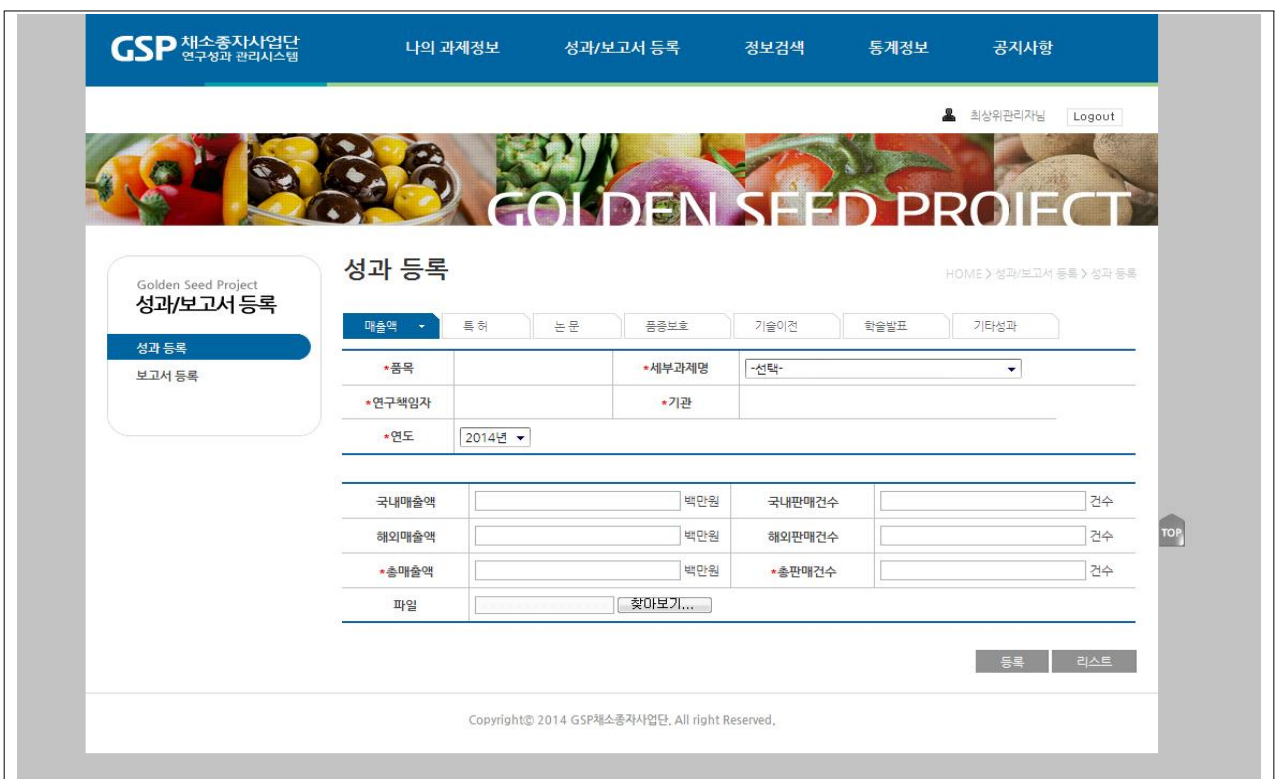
GSP 채소종자사업단 연구성과 관리시스템

나의 과제정보 성과/보고서 등록 정보검색 통계정보 공지사항

최상위관리자님 Logout

GOLDEN SEED PROJECT

Golden Seed Project
성과/보고서 등록

성과 등록
보고서 등록

성과 등록

HOME > 성과/보고서 등록 > 성과 등록

매출액 특 허 논 문 품종보호 기술이전 학술발표 기타성과

| *품목 | | *세부과제명 | -선택- |
|---|---|---|---|
| *연구책임자 | | *기관 | |
| *연도 | 2014년 | | |

| 국내매출액 | 백만원 | 국내판매건수 | 건수 |
|---|---|---|---|
| 해외매출액 | 백만원 | 해외판매건수 | 건수 |
| *총매출액 | 백만원 | *총판매건수 | 건수 |
| 파일 | 찾아보기... | | |

등록 리스트

TOP

Copyright© 2014 GSP채소종자사업단. All right Reserved.